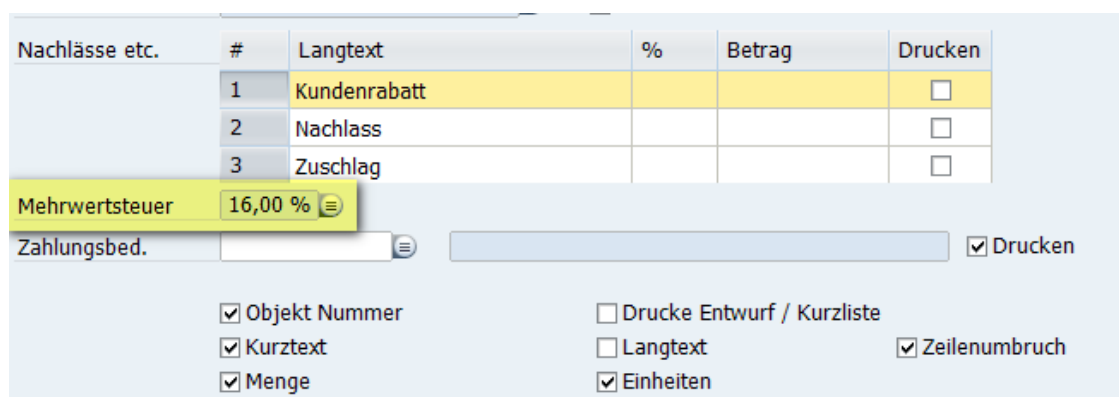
Nachlässe etc.

| # | Langtext | % | Betrag | Drucken |
|---|---|---|---|---|
| 1 | Kundenrabatt | | | ☐ |
| 2 | Nachlass | | | ☐ |
| 3 | Zuschlag | | | ☐ |

Mehrwertsteuer 16,00 %

Zahlungsbed.

☑ Drucken

☑ Objekt Nummer
☑ Kurztext
☑ Menge

☐ Drucke Entwurf / Kurzliste
☐ Langtext
☑ Einheiten

☑ Zeilenumbruch